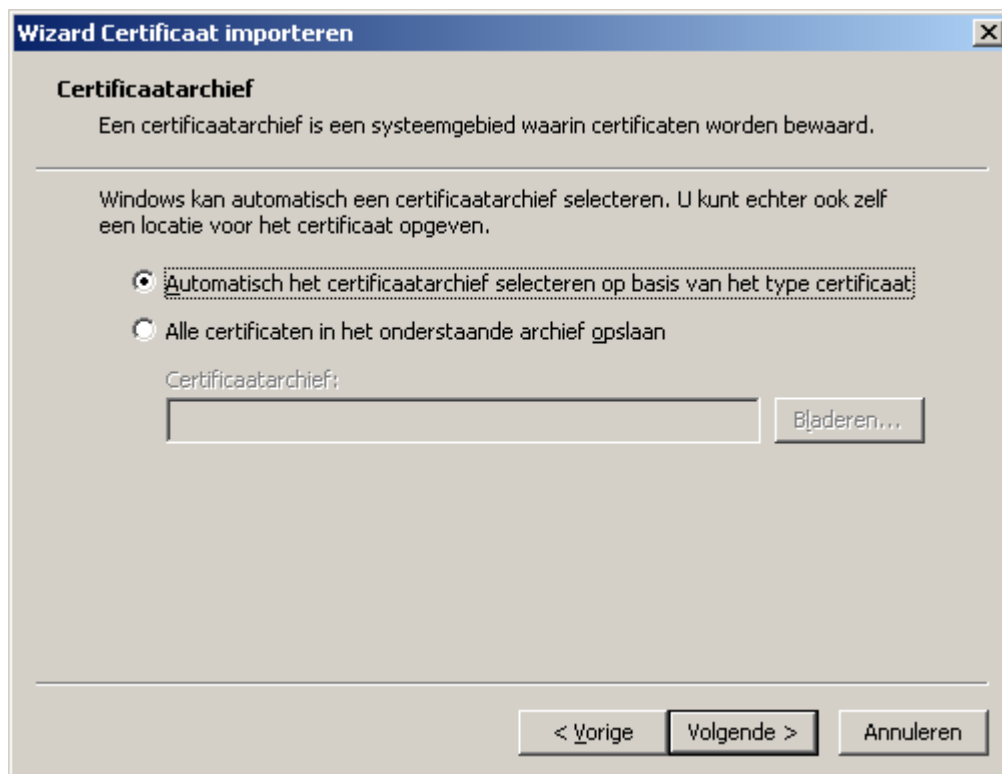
Wizard Certificaat importeren

Certificaatarchief

Een certificaatarchief is een systeemgebied waarin certificaten worden bewaard.

Windows kan automatisch een certificaatarchief selecteren. U kunt echter ook zelf een locatie voor het certificaat opgeven.

Automatisch het certificaatarchief selecteren op basis van het type certificaat

Alle certificaten in het onderstaande archief opslaan

Certificaatarchief:

Bladeren...

< Vorige

Volgende >

Annuleren